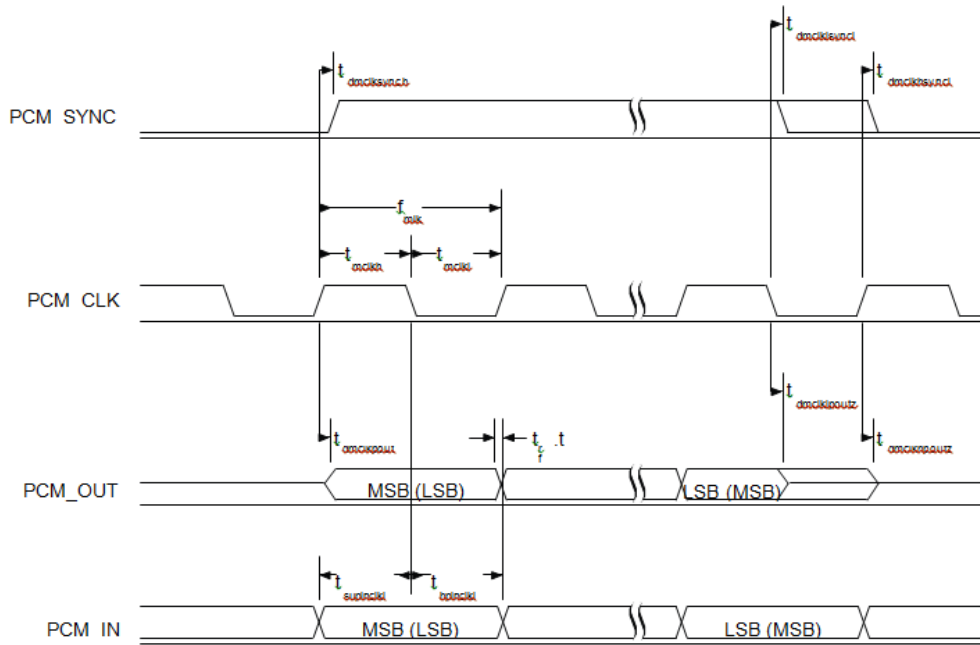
$t_{dmclksyncl}$

$t_{dmclksynch}$

$t_{dmclkhsyncl}$

PCM SYNC

$f_{mclk}$

$t_{mclkh}$

$t_{mclkl}$

PCM CLK

$t_{dmclklpoutz}$

$t_{dmclkpout}$

$t_{r}$, $t_{f}$

$t_{dmclkhpoutz}$

PCM_OUT

MSB (LSB)

LSB (MSB)

$t_{supinclkl}$

$t_{hpinclkl}$

PCM IN

MSB (LSB)

LSB (MSB)